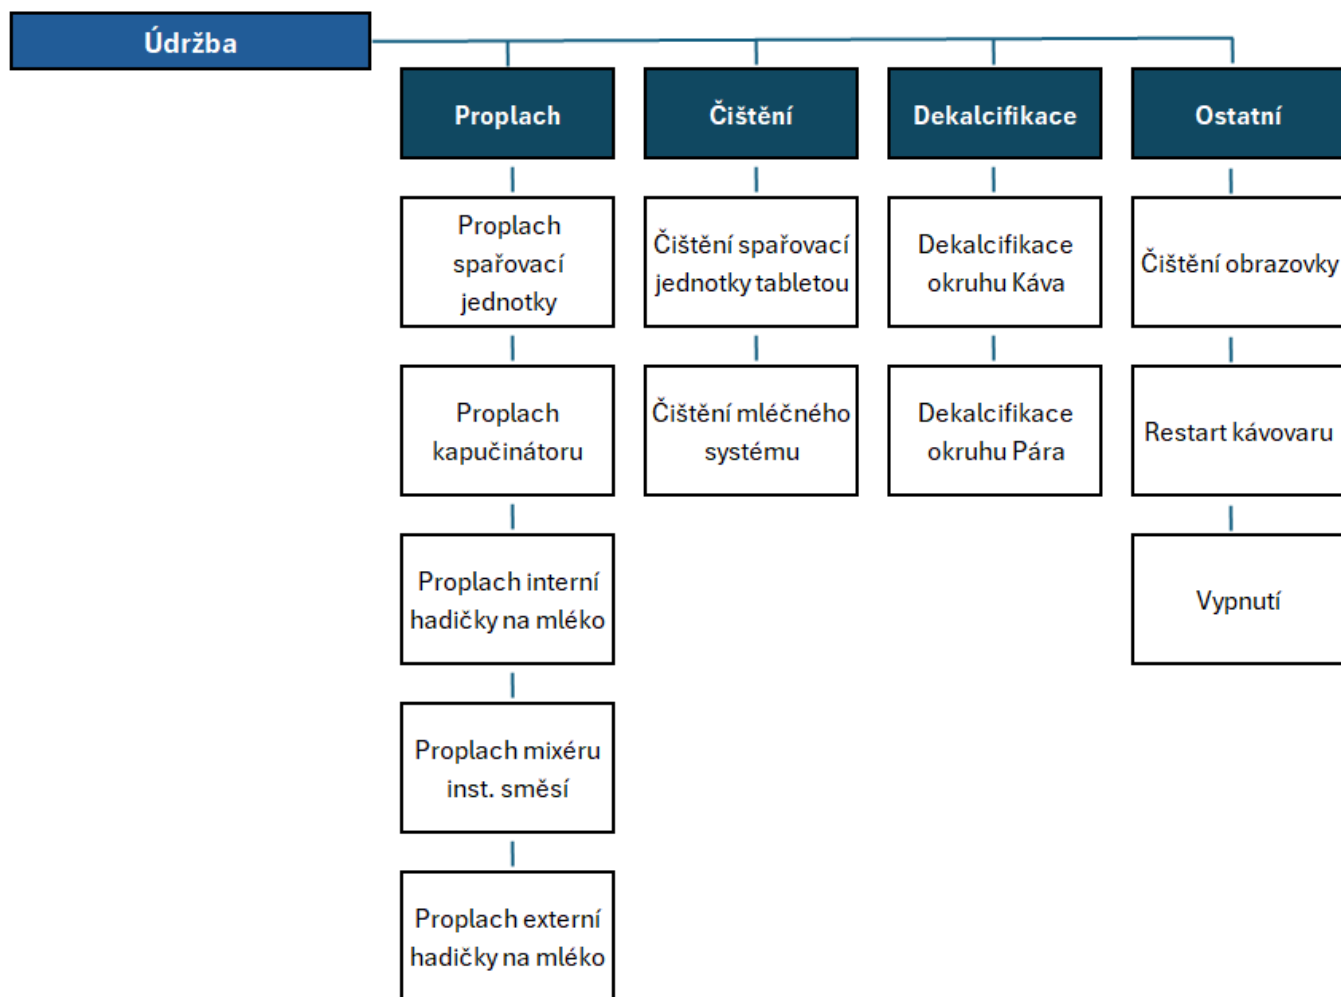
Údržba

Proplach

Proplach spařovací jednotky

Proplach kapučinátoru

Proplach interní hadičky na mléko

Proplach mixéru inst. směsí

Proplach externí hadičky na mléko

Čištění

Čištění spařovací jednotky tabletou

Čištění mléčného systému

Dekalcifikace

Dekalcifikace okruhu Káva

Dekalcifikace okruhu Pára

Ostatní

Čištění obrazovky

Restart kávovaru

Vypnutí